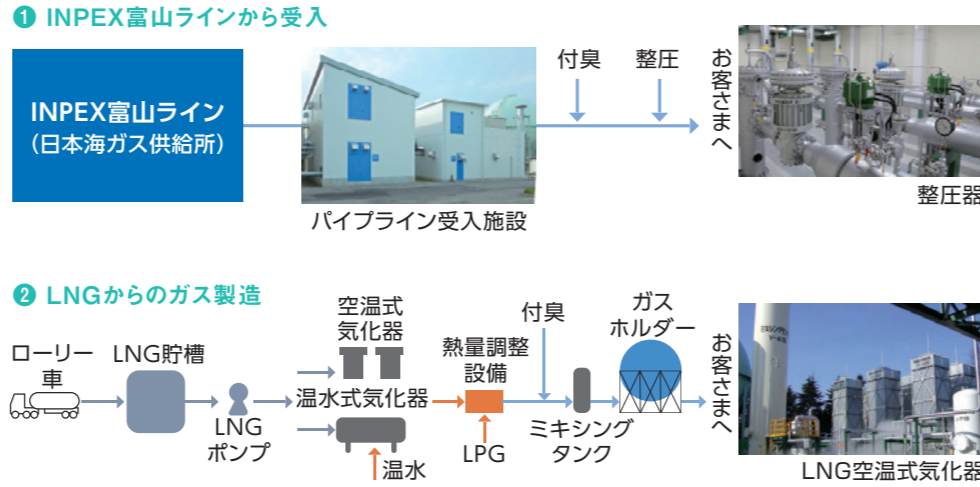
❶ INPEX富山ラインから受入

INPEX富山ライン
（日本海ガス供給所）

パイプライン受入施設

付臭

整圧

お客さまへ

整圧器

❷ LNGからのガス製造

ローリー車

LNG貯槽

LNGポンプ

空温式気化器

温水式気化器

温水

熱量調整設備

LPG

付臭

ミキシングタンク

ガスホルダー

お客さまへ

LNG空温式気化器